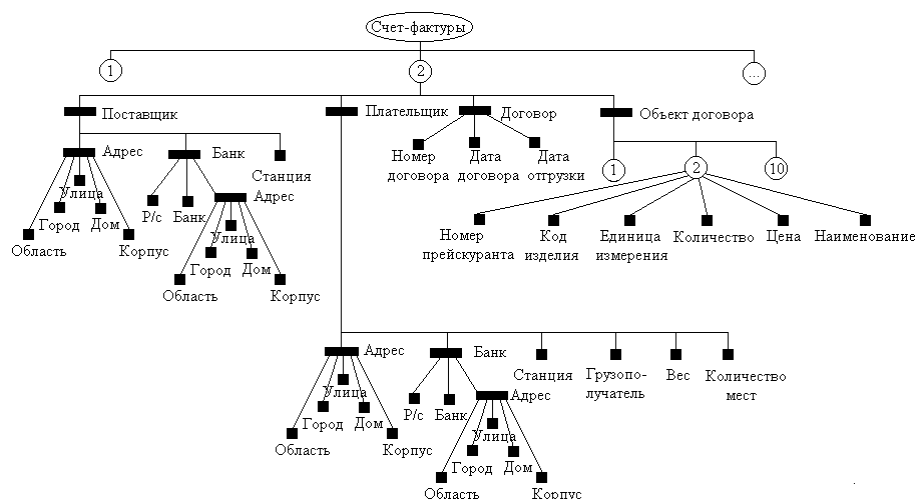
Счет-фактуры

1

2

...

Поставщик

Адрес

Улица

Город

Дом

Область

Корпус

Банк

Р/с

Банк

Адрес

Улица

Город

Дом

Область

Корпус

Станция

Плательщик

Договор

Номер договора

Дата договора

Дата отгрузки

Объект договора

1

2

10

Номер прейскуранта

Код изделия

Единица измерения

Количество

Цена

Наименование

Адрес

Улица

Город

Дом

Область

Корпус

Банк

Р/с

Банк

Адрес

Улица

Город

Дом

Область

Корпус

Станция

Грузополучатель

Вес

Количество мест